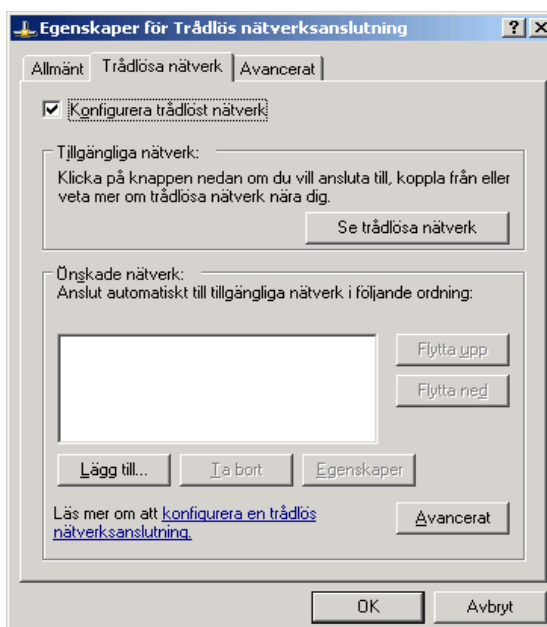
Egenskaper för Trådlös nätverksanslutning

?

X

Allmänt

Trådlösa nätverk

Avancerat

Konfigurera trådlöst nätverk

Tillgängliga nätverk:

Klicka på knappen nedan om du vill ansluta till, koppla från eller veta mer om trådlösa nätverk nära dig.

Se trådlösa nätverk

Önskade nätverk:

Anslut automatiskt till tillgängliga nätverk i följande ordning:

Flytta upp

Flytta ned

Lägg till...

Ta bort

Egenskaper

Läs mer om att konfigurera en trådlös nätverksanslutning.

Avancerat

OK

Avbryt